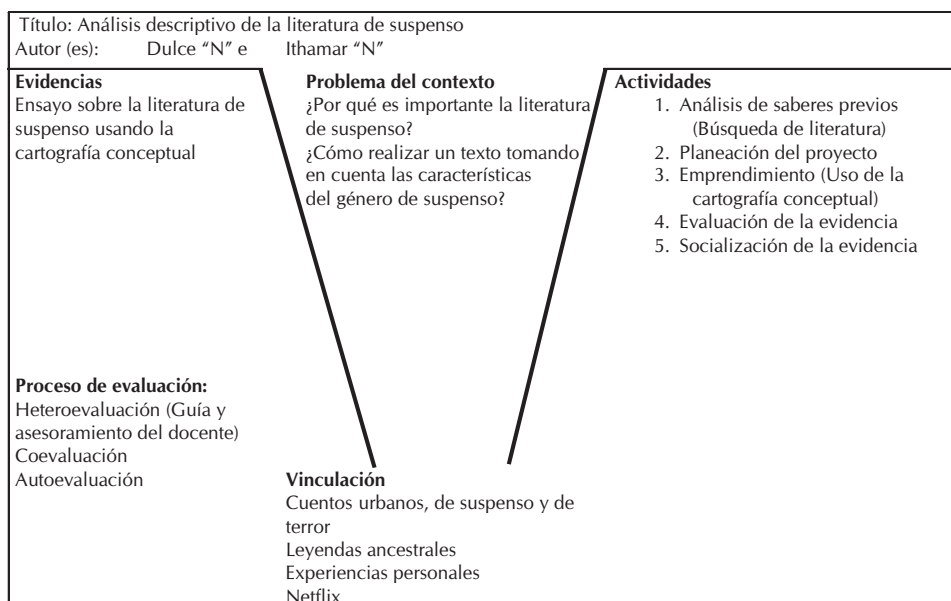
Título: Análisis descriptivo de la literatura de suspenso
Autor (es): Dulce "N" e Ithamar "N"

Evidencias
Ensayo sobre la literatura de suspenso usando la cartografía conceptual

Problema del contexto
¿Por qué es importante la literatura de suspenso?
¿Cómo realizar un texto tomando en cuenta las características del género de suspenso?

Actividades
1. Análisis de saberes previos (Búsqueda de literatura)
2. Planeación del proyecto
3. Emprendimiento (Uso de la cartografía conceptual)
4. Evaluación de la evidencia
5. Socialización de la evidencia

Proceso de evaluación:
Heteroevaluación (Guía y asesoramiento del docente)
Coevaluación
Autoevaluación

Vinculación
Cuentos urbanos, de suspenso y de terror
Leyendas ancestrales
Experiencias personales
Netflix